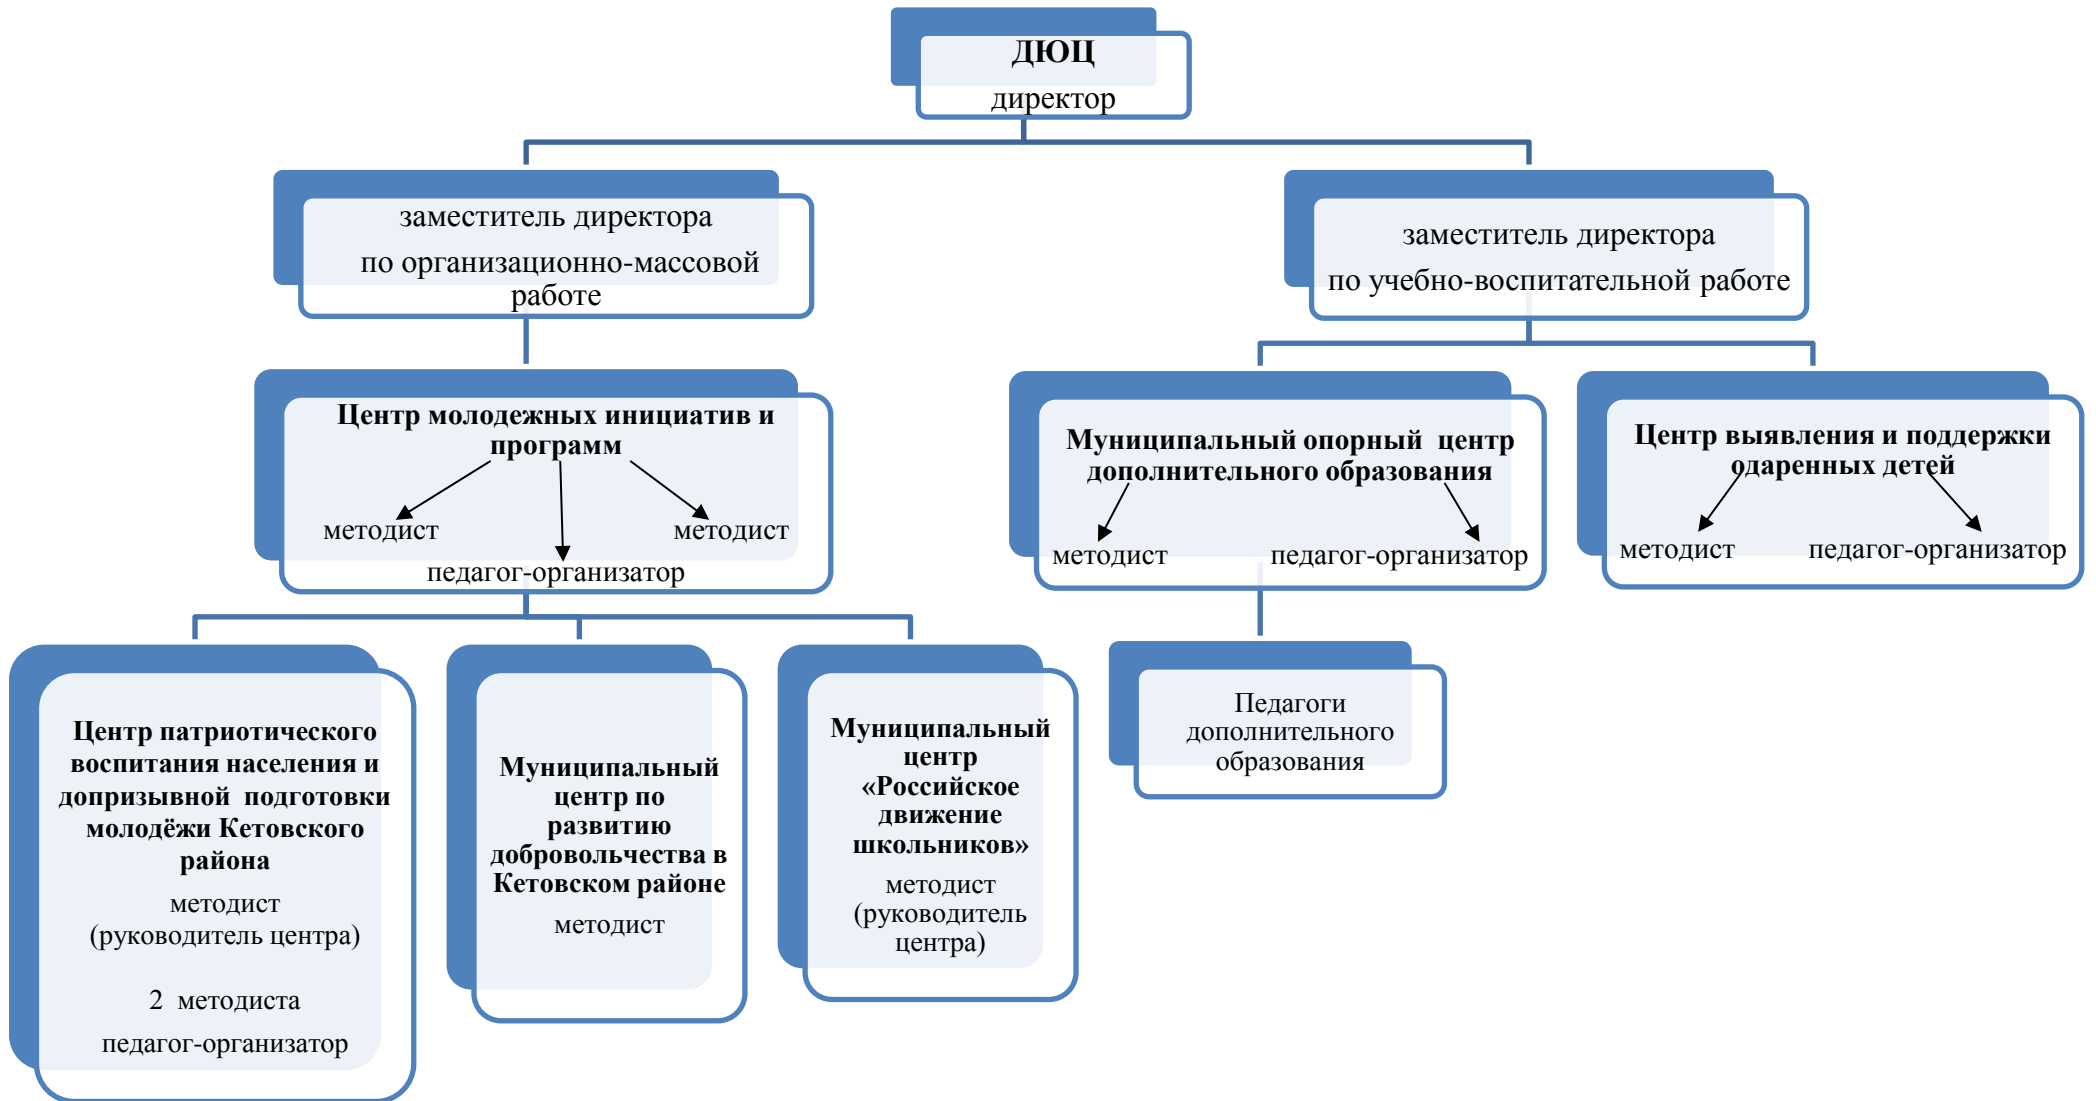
ДЮЦ
директор

заместитель директора
по организационно-массовой работе

заместитель директора
по учебно-воспитательной работе

Центр молодежных инициатив и программ
методист
методист
педагог-организатор

Муниципальный опорный центр дополнительного образования
методист
педагог-организатор

Центр выявления и поддержки одаренных детей
методист
педагог-организатор

Педагоги дополнительного образования

Центр патриотического воспитания населения и допризывной подготовки молодёжи Кетовского района
методист
(руководитель центра)
2 методиста
педагог-организатор

Муниципальный центр по развитию добровольчества в Кетовском районе
методист

Муниципальный центр «Российское движение школьников»
методист
(руководитель центра)